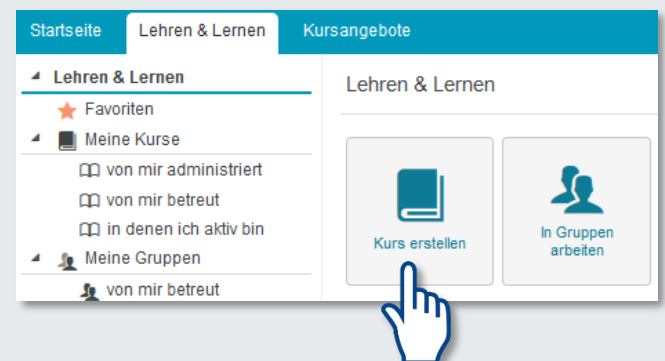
Startseite
Lehren & Lernen
Kursangebote

Lehren & Lernen
Favoriten
Meine Kurse
von mir administriert
von mir betreut
in denen ich aktiv bin
Meine Gruppen
von mir betreut

Lehren & Lernen

Kurs erstellen

In Gruppen arbeiten